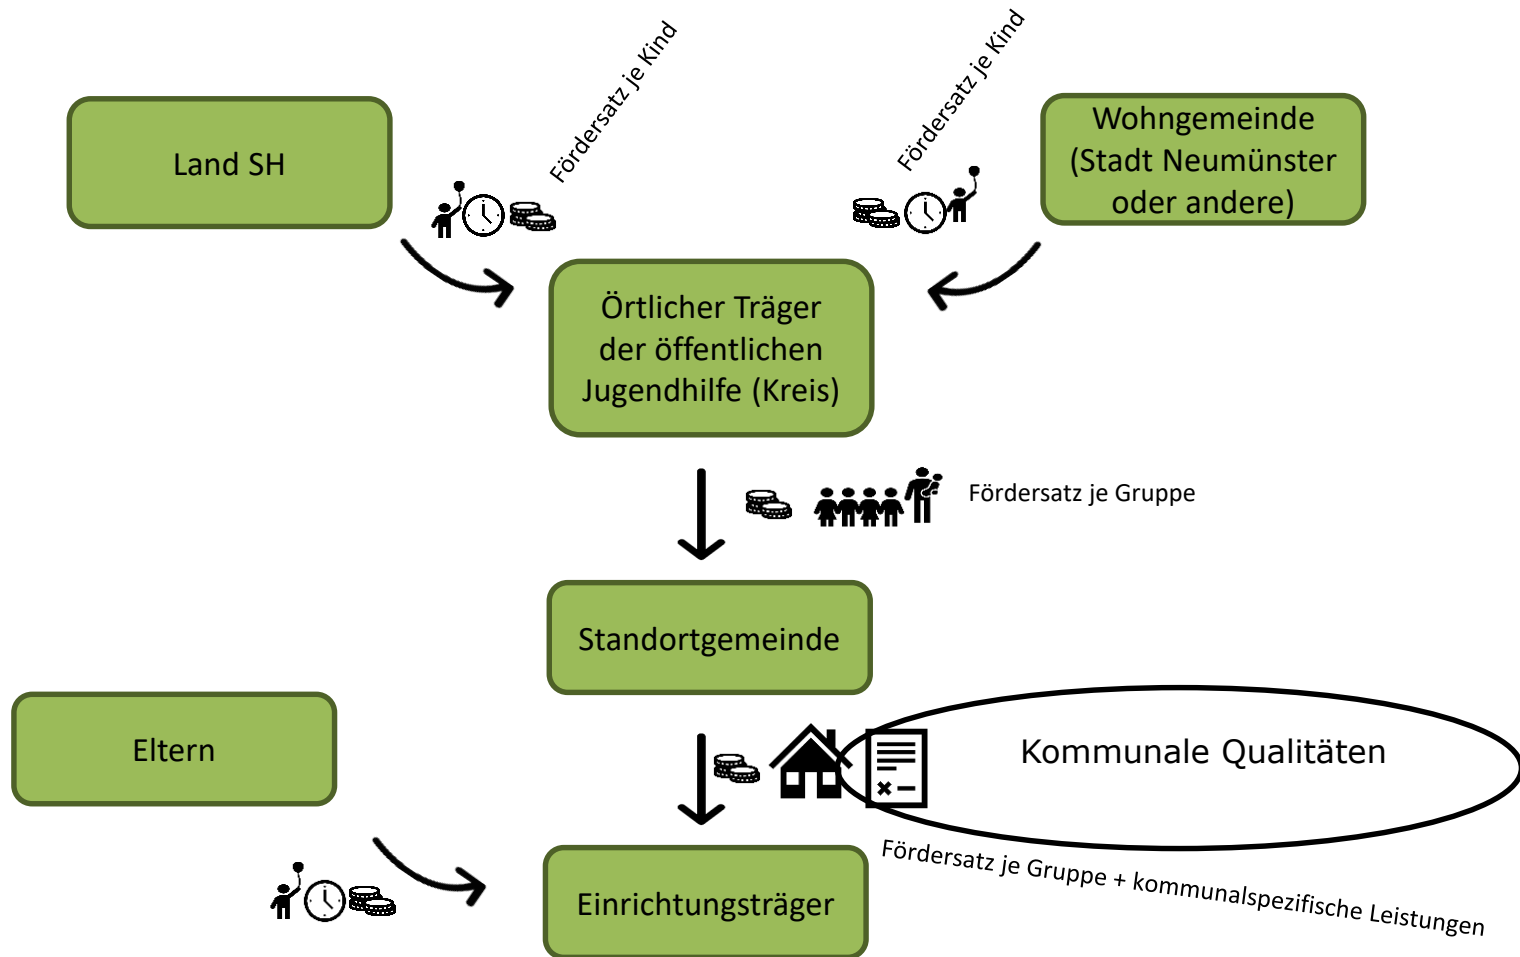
Land SH

Fördersatz je Kind

Fördersatz je Kind

Wohngemeinde (Stadt Neumünster oder andere)

Örtlicher Träger der öffentlichen Jugendhilfe (Kreis)

Fördersatz je Gruppe

Standortgemeinde

Eltern

Kommunale Qualitäten

Fördersatz je Gruppe + kommunalspezifische Leistungen

Einrichtungsträger